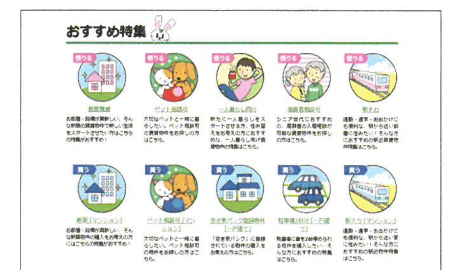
おすすめ特集

借りる
新築賃貸
お家賃・設備が満載！そんな新築の賃貸物件で新しい生活をスタートさせたい方はこちらがおすすめ！

借りる
ペット相談可
大切なペットと一緒に暮らしたい。ペット相談可の賃貸物件をお探しの方はこちら。

借りる
一人暮らし向け
初めて一人暮らしをスタートさせる方、住み替えを考えている方におすすめ。一人暮らし向け賃貸物件の特集はこちら。

借りる
高齢者相談可
シニア世代におすすめの、高齢者の入居相談可能な賃貸物件をお探しの方はこちら。

借りる
駅チカ
通勤・通学・お出かけにも便利な、駅から近い物件。住みたい！そんな方におすすめの駅近賃貸物件特集はこちら。

買う
新築（マンション）
お家賃・設備が満載！そんな新築の物件で新生活をスタートさせたい方はこちらの特集がおすすめ！

買う
ペット相談可（マンション）
大切なペットと一緒に暮らしたい。ペット相談可の物件をお探しの方はこちら。

買う
住宅金融支援機構（フラット35）
「住宅金融支援機構」を活用した物件を購入したい方はこちら。

買う
駐車場2台以上（一戸建て）
駐車場2台分の駐車スペースがある物件を購入したい。そんな方におすすめの特集はこちら。

買う
駅チカ（マンション）
通勤・通学・お出かけにも便利な、駅から近い物件に住みたい！そんな方におすすめの駅近物件特集はこちら。